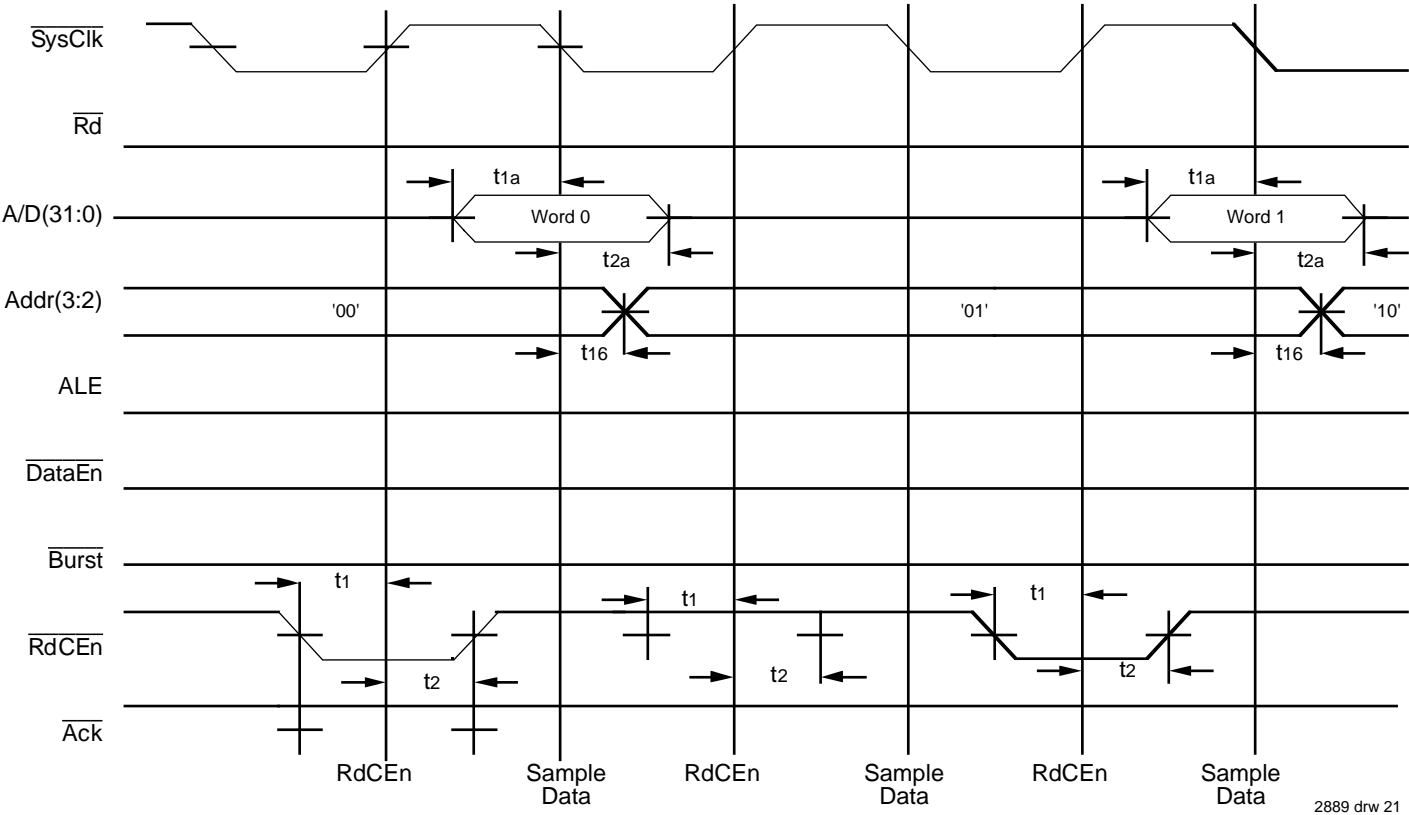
$\overline{\text{SysClk}}$

$\overline{\text{Rd}}$

A/D(31:0)

$t_{1a}$

Word 0

$t_{2a}$

$t_{1a}$

Word 1

$t_{2a}$

Addr(3:2)

'00'

$t_{16}$

'01'

$t_{16}$

'10'

ALE

$\overline{\text{DataEn}}$

$\overline{\text{Burst}}$

$t_1$

$t_1$

$t_1$

$\overline{\text{RdCEn}}$

$t_2$

$t_2$

$t_2$

$\overline{\text{Ack}}$

RdCEn

Sample Data

RdCEn

Sample Data

RdCEn

Sample Data

2889 drw 21